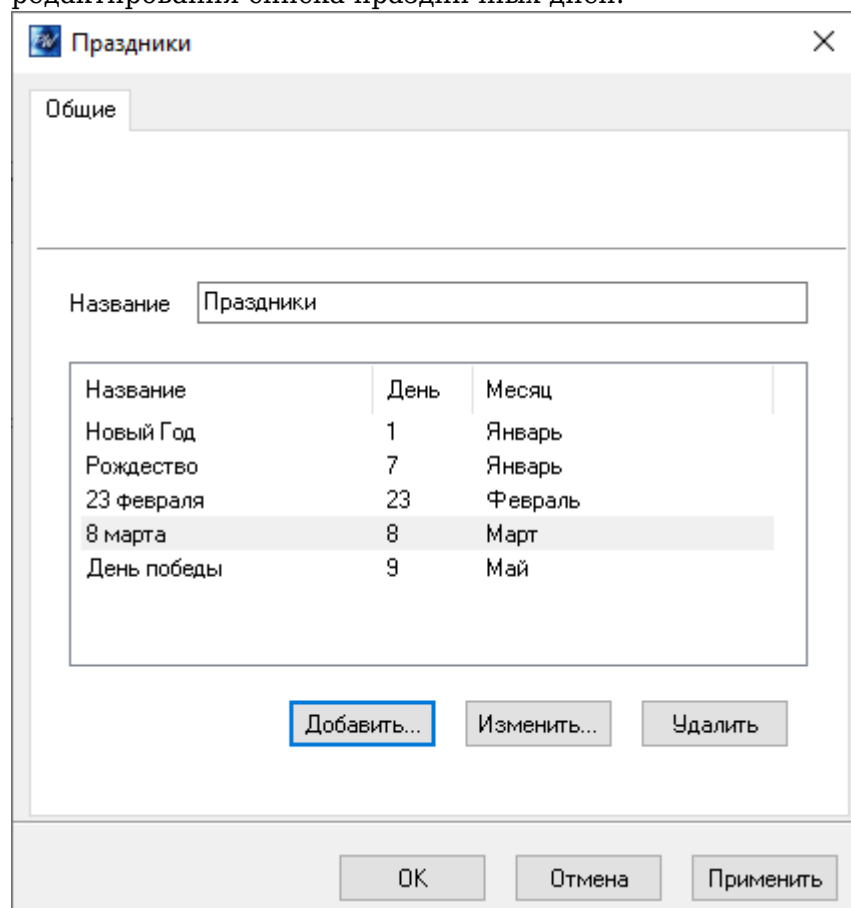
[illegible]

Праздники

Общие

Название Праздники

| Название | День | Месяц |
|---|---|---|
| Новый Год | 1 | Январь |
| Рождество | 7 | Январь |
| 23 февраля | 23 | Февраль |
| 8 марта | 8 | Март |
| День победы | 9 | Май |

Добавить... Изменить... Удалить

OK Отмена Применить